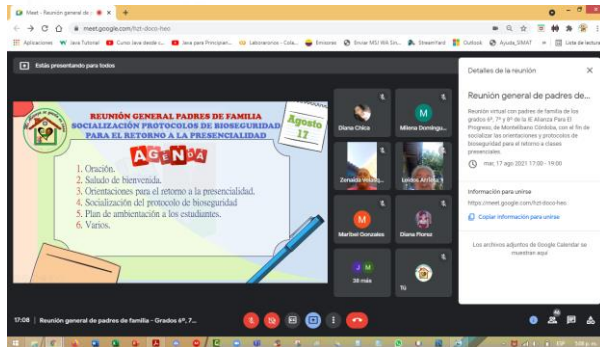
Meet - Reunión general de p... ×

meet.google.com/hzt-dozo-heo

Aplicaciones | Java Tutorial | Curso Java desde c... | Java para Principian... | Laboratorios - Cola... | Emisoras | Enviar MSI Wifi Sin... | StreamYard | Outlook | Ayuda_SIMAT | Lista de lectura

Estás presentando para todos

REUNIÓN GENERAL PADRES DE FAMILIA
SOCIALIZACIÓN PROTOCOLOS DE BIOSEGURIDAD
PARA EL RETORNO A LA PRESENCIALIDAD

Agosto
17

AGENDA

1. Oración.
2. Saludo de bienvenida.
3. Orientaciones para el retorno a la presencialidad.
4. Socialización del protocolo de bioseguridad
5. Plan de ambientación a los estudiantes.
6. Varios.

Diana Chica
Milena Domingu...
Zenaida Velasq...
Leidys Arrieta
Maribel Gonzales
Diana Plurso
38 más
Tú

Detalles de la reunión

Reunión general de padres de...

Reunión virtual con padres de familia de los grados 6°, 7° y 8° de la IE Alianza Para El Progreso, de Montelíbano Córdoba, con el fin de socializar las orientaciones y protocolos de bioseguridad para el retorno a clases presenciales.

mar. 17 ago 2021 17:00 – 19:00

Información para unirse
https://meet.google.com/hzt-dozo-heo

Copiar información para unirse

Los archivos adjuntos de Google Calendar se muestran aquí

17:08 | Reunión general de padres de familia - Grados 6°, 7...